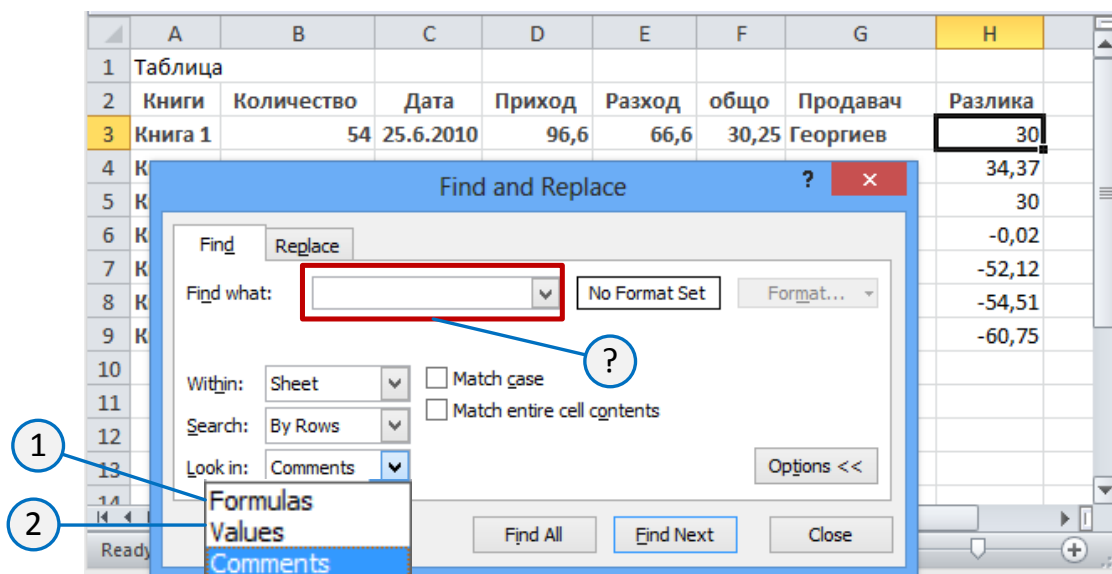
| | A | B | C | D | E | F | G | H |
|---|---|---|---|---|---|---|---|---|
| 1 | Таблица | | | | | | | |
| 2 | Книги | Количество | Дата | Приход | Разход | общо | Продавач | Разлика |
| 3 | Книга 1 | 54 | 25.6.2010 | 96,6 | 66,6 | 30,25 | Георгиев | 30 |
| 4 | К | | | | | | | 34,37 |
| 5 | К | | | | | | | 30 |
| 6 | К | | | | | | | -0,02 |
| 7 | К | | | | | | | -52,12 |
| 8 | К | | | | | | | -54,51 |
| 9 | К | | | | | | | -60,75 |
| 10 | | | | | | | | |
| 11 | | | | | | | | |
| 12 | | | | | | | | |
| 13 | | | | | | | | |
| 14 | | | | | | | | |

Find and Replace
?
Find
Replace
Find what:
No Format Set
Format...
?
Within: Sheet
Search: By Rows
Look in: Comments
Match case
Match entire cell contents
Options <<
Formulas
Values
Comments
1
2
Find All
Find Next
Close
Ready